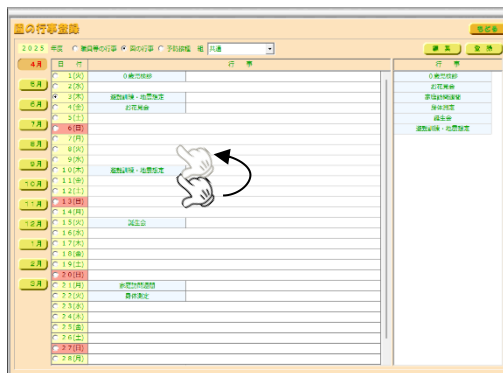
園の行事登録

保存者

2025 年度 ○ 園共通の行事 ● 園の行事 ○ 予約組 組 共通

編集 登録

4月
5月
6月
7月
8月
9月
10月
11月
12月
1月
2月
3月

| 日 | 付 | 行 | 事 |
|---|---|---|---|
| | 1(火) | 0歳児健診 | |
| | 2(水) | | |
| ✓ | 3(木) | 避難訓練・地震想定 | |
| | 4(金) | お花見会 | |
| | 5(土) | | |
| | 6(日) | | |
| | 7(月) | | |
| | 8(火) | | |
| | 9(水) | | |
| | 10(木) | 避難訓練・地震想定 | |
| | 11(金) | | |
| | 12(土) | | |
| | 13(日) | | |
| | 14(月) | | |
| | 15(火) | 誕生会 | |
| | 16(水) | | |
| | 17(木) | | |
| | 18(金) | | |
| | 19(土) | | |
| | 20(日) | | |
| | 21(月) | 家庭訪問週間 | |
| | 22(火) | 身体測定 | |
| | 23(水) | | |
| | 24(木) | | |
| | 25(金) | | |
| | 26(土) | | |
| | 27(日) | | |
| | 28(月) | | |

| 行 事 |
|---|
| 0歳児健診 |
| お花見会 |
| 家庭訪問週間 |
| 身体測定 |
| 誕生会 |
| 避難訓練・地震想定 |